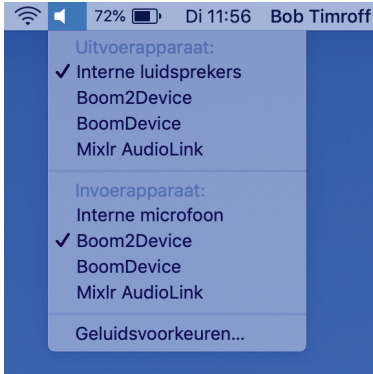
72% Di 11:56 Bob Timroff

Uitvoerapparaat:
✓ Interne luidsprekers
Boom2Device
BoomDevice
Mixlr AudioLink

Invoerapparaat:
Interne microfoon
✓ Boom2Device
BoomDevice
Mixlr AudioLink

Geluidsvoorkeuren...